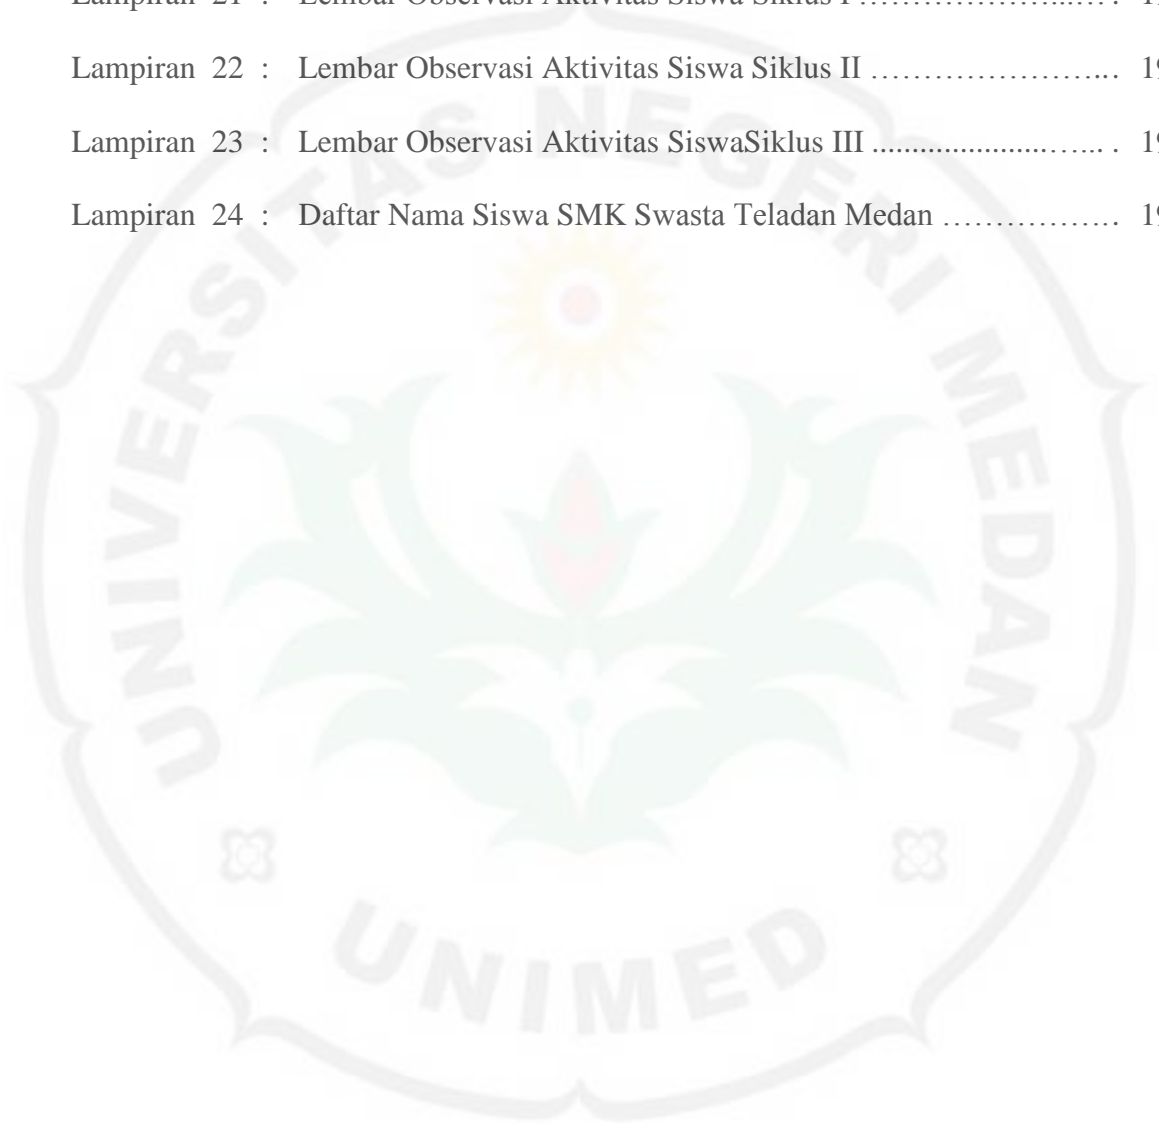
Lampiran 21 : Lembar Observasi Aktivitas Siswa Siklus I ……………………..…. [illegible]

Lampiran 22 : Lembar Observasi Aktivitas Siswa Siklus II …………………... 1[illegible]

Lampiran 23 : Lembar Observasi Aktivitas SiswaSiklus III .......................…... . 1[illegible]

Lampiran 24 : Daftar Nama Siswa SMK Swasta Teladan Medan ……………. 1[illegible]

UNIVERSITAS NEGERI MEDAN

UNIMED